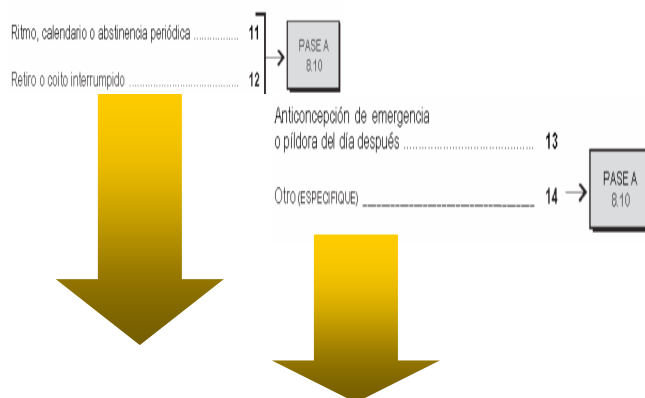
Ritmo, calendario o abstinencia periódica .................. 11

Retiro o coito interrumpido ........................................ 12

PASE A 8.10

Anticoncepción de emergencia o píldora del día después .......................................... 13

Otro (ESPECIFIQUE) ______________________ 14

PASE A 8.10